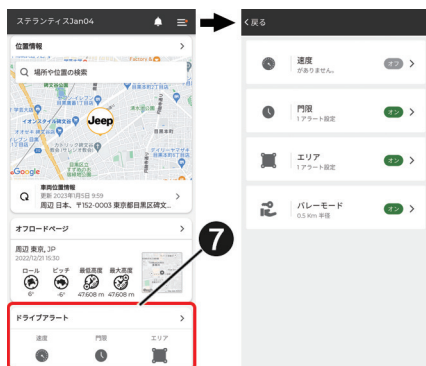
ステランティスJan04

位置情報

場所や位置の検索

Jeep

Google

車両位置情報
更新 2023年1月5日 9:59
周辺 日本、〒152-0003 東京都目黒区碑文...

オフロードページ

周辺 東京, JP
2022/12/21 15:30

ロール
ピッチ
最低高度
最大高度
6°
-6°
47.608 m
47.608 m

7

ドライブアラート

速度
門限
エリア

く戻る

速度
がありません。
オフ

門限
1 アラート設定
オン

エリア
1 アラート設定
オン

バレーモード
0.5 Km 半径
オン